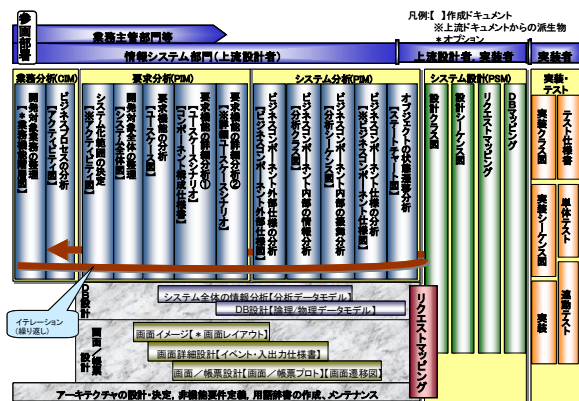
凡例【 】作成ドキュメント
※上流ドキュメントからの派生物
＊オプション

参画部署

業務主管部門等

情報システム部門（上流設計者）

上流設計者、実装者

実装者

業務分析(CIM)

要求分析(PIM)

システム分析(PIM)

システム設計(PSM)

実装・テスト

ビジネスプロセスの分析【アクティビティ図】

開発対象業務の整理【＊業務機能階層図】

システム化範囲の決定【※アクティビティ図】

開発対象全体の整理【システム全体図】

要求機能の分析【ユースケース図】

要求機能の詳細分析【ユースケースシナリオ】【コンポーネント構成仕様書】

要求機能の詳細分析の【※詳細ユースケースシナリオ】

ビジネスコンポーネントの分析【ビジネスコンポーネント外観仕様書】

ビジネスコンポーネント内部の情報分析【分析クラス図】

ビジネスコンポーネント内部の振舞分析【分析シーケンス図】

ビジネスコンポーネント仕様の分析【※ビジネスコンポーネント仕様書】

オブジェクトの状態遷移分析【ステートチャート図】

設計クラス図

設計シーケンス図

リクエストマッピング

DBマッピング

実装クラス図

実装シーケンス図

実装

テスト仕様書

単体テスト

適用テスト

イテレーション（繰り返し）

DB設計

システム全体の情報分析【分析データモデル】

DB設計【論理/物理データモデル】

画面／帳票設計

画面イメージ【＊画面レイアウト】

画面詳細設計【イベント・入出力仕様書】

画面／帳票設計【画面／帳票プロト】【画面遷移図】

リクエストマッピング

アーキテクチャの設計・決定、非機能要件定義、用語辞書の作成、メンテナンス